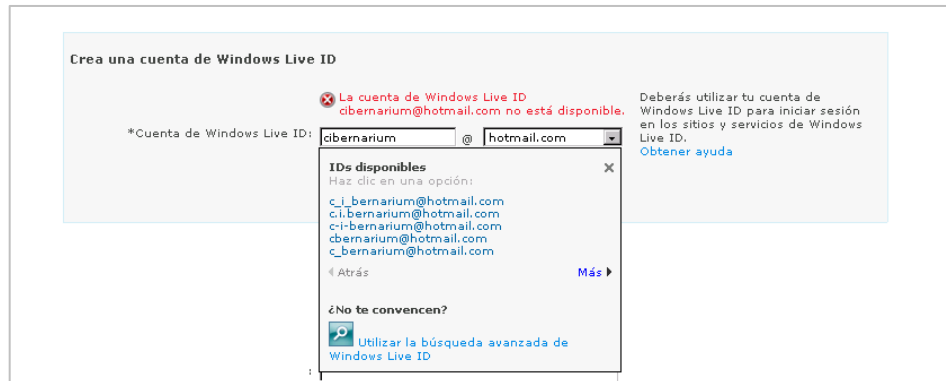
Crea una cuenta de Windows Live ID

La cuenta de Windows Live ID cibernarium@hotmail.com no está disponible.

*Cuenta de Windows Live ID: cibernarium @ hotmail.com

Deberás utilizar tu cuenta de Windows Live ID para iniciar sesión en los sitios y servicios de Windows Live ID.
Obtener ayuda

IDs disponibles
Haz clic en una opción:

c_i_bernarium@hotmail.com
c.i.bernarium@hotmail.com
c-i-bernarium@hotmail.com
cbernarium@hotmail.com
c_bernarium@hotmail.com

Atrás
Más

¿No te convencen?

Utilizar la búsqueda avanzada de Windows Live ID